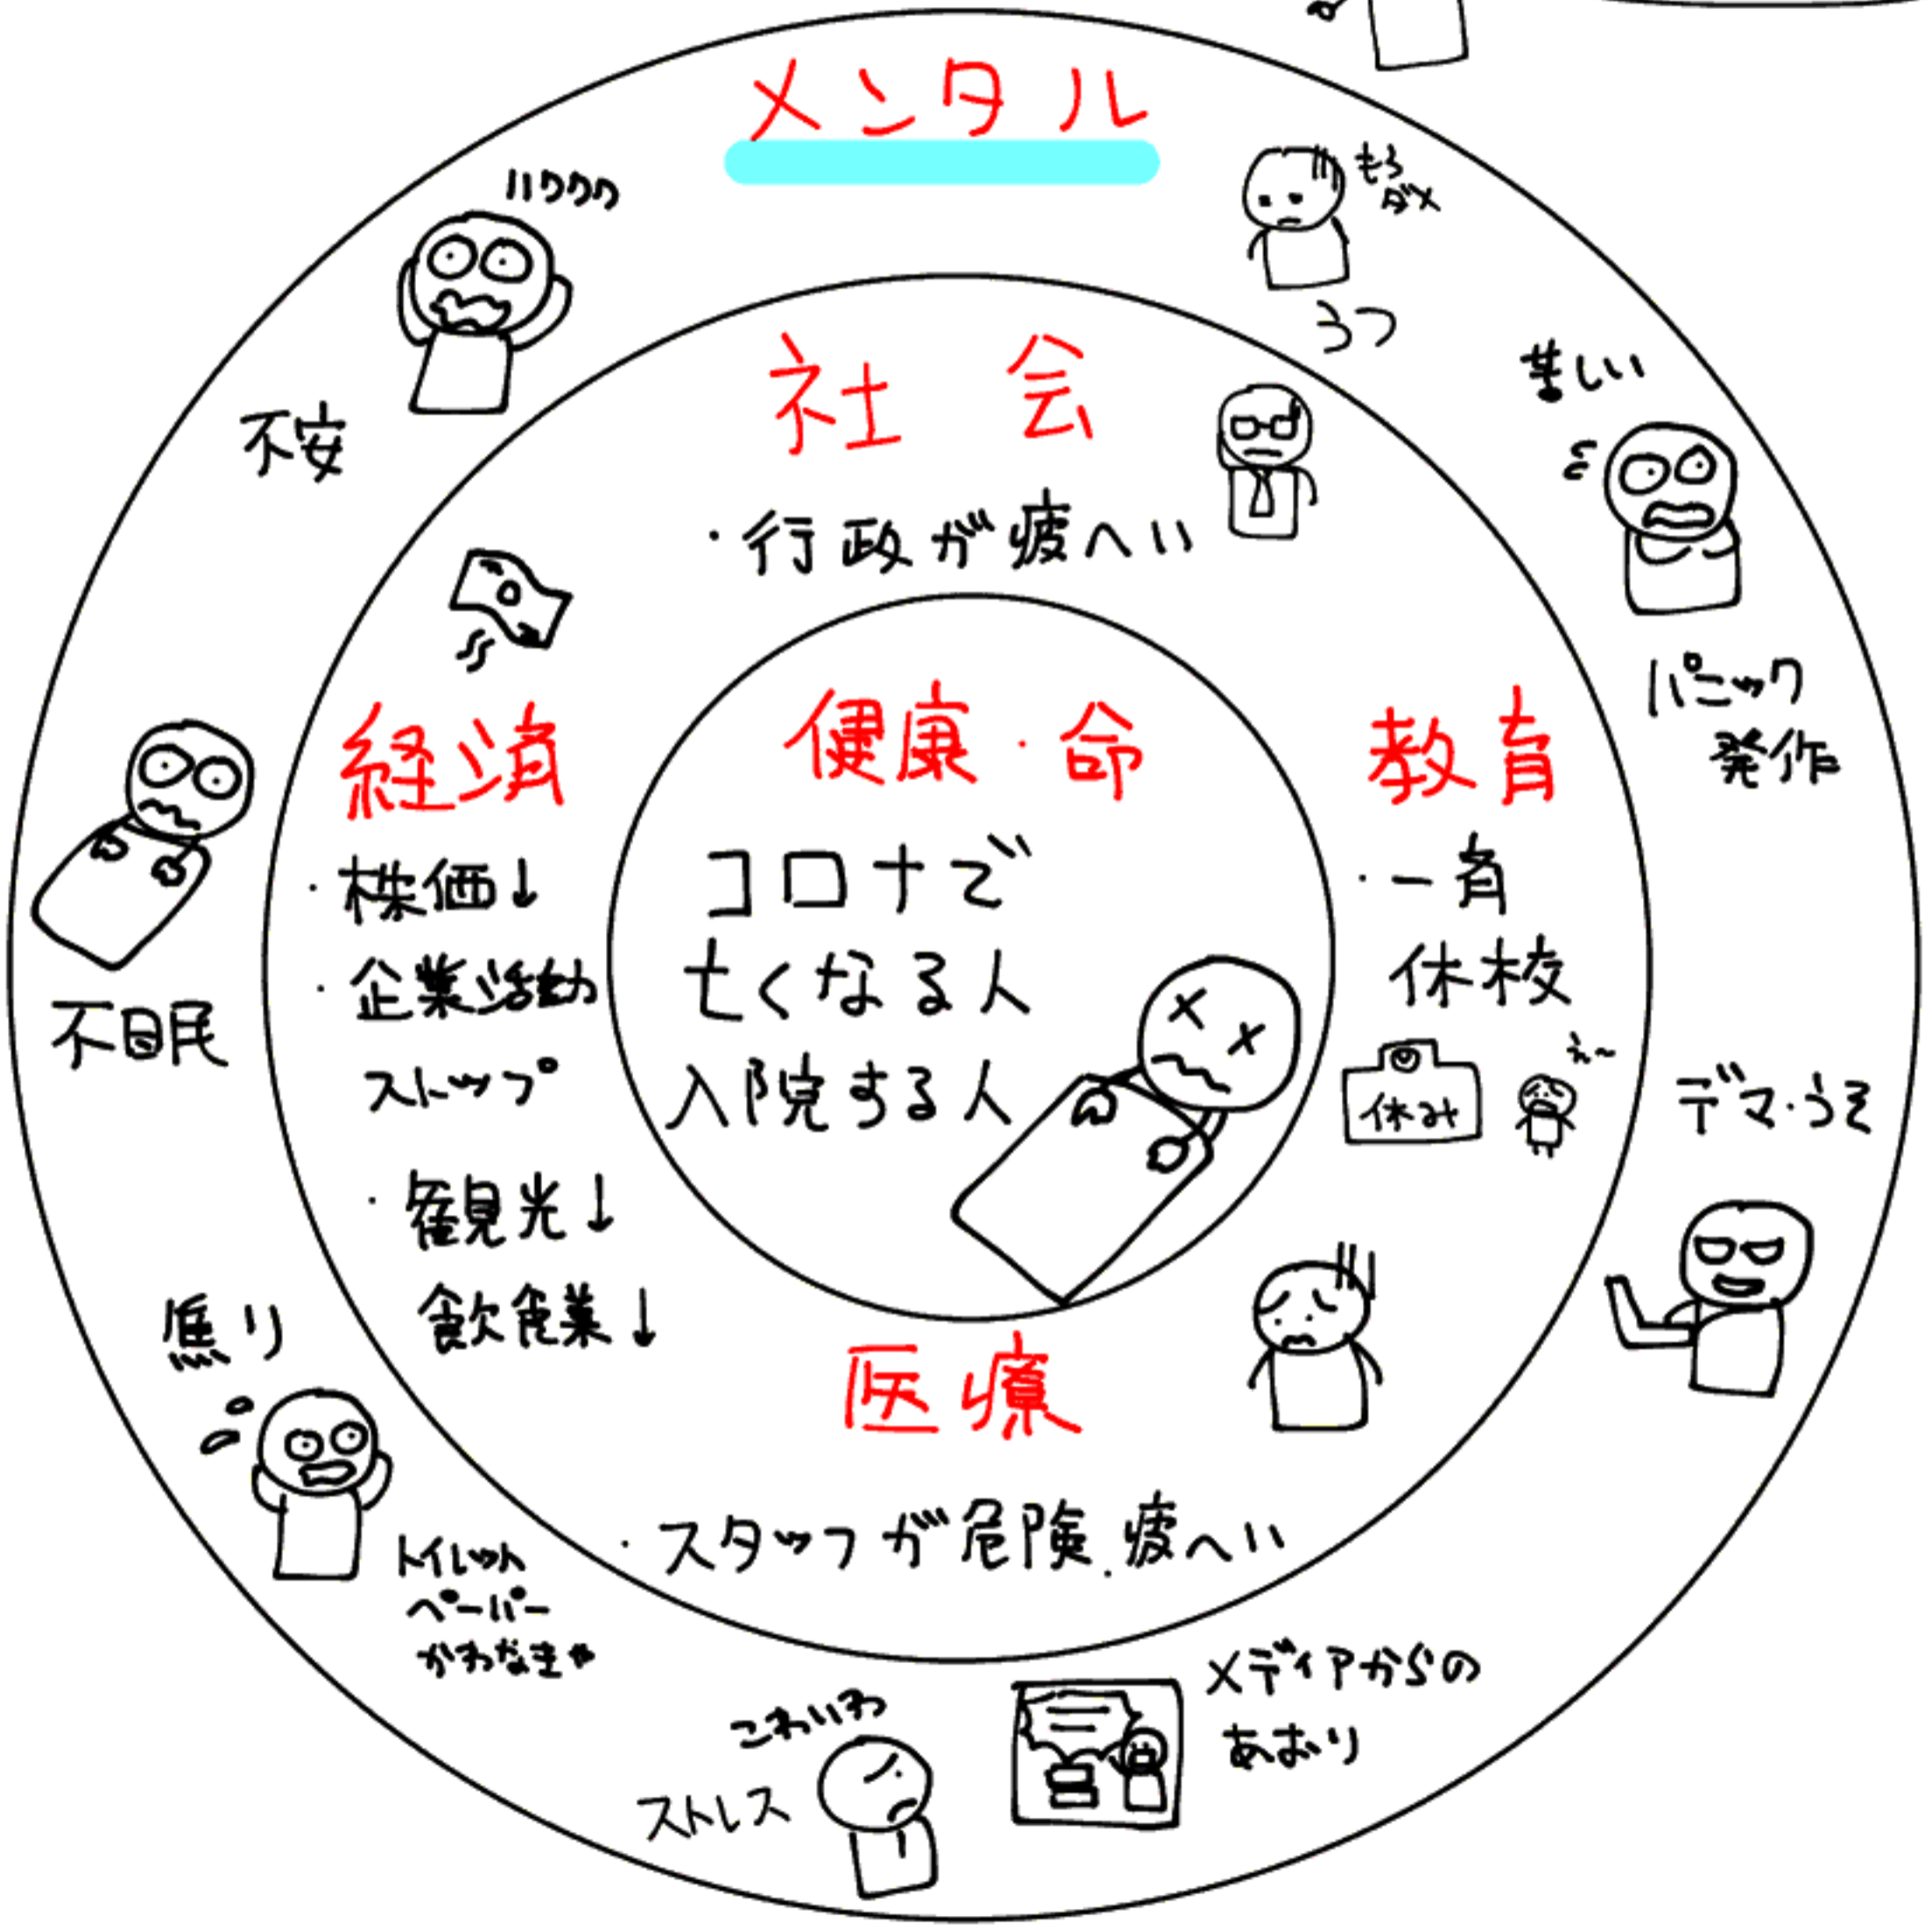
メンタル

ハワワワ

不安

もうダメ

うつ

苦しい

パニック発作

社会

・行政が疲へい

経済

・株価↓

・企業活動ストップ

・観光↓

飲食業↓

健康・命

コロナで亡くなる人

入院する人

教育

・一斉休校

休み

え〜

不眠

デマ・うそ

焦り

医療

・スタッフが危険.疲へい

トイレットペーパーかわなきゃ

これいわ

ストレス

メディアからのあおり